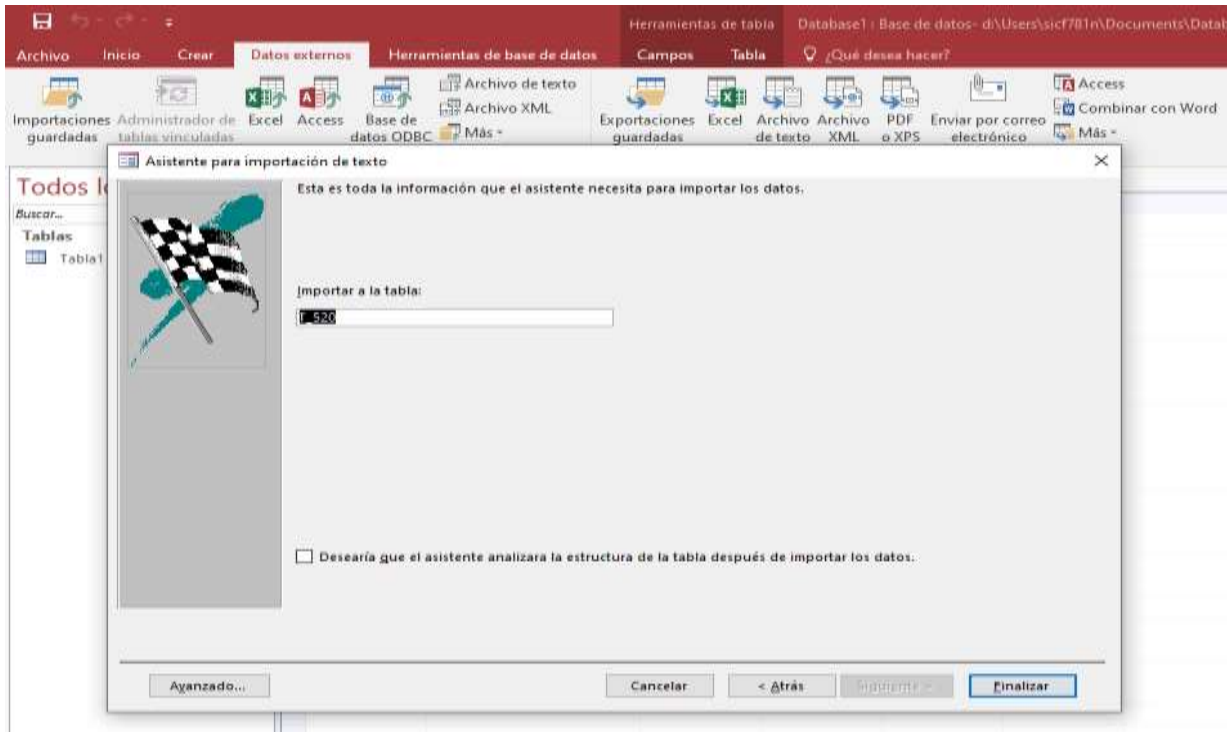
Herramientas de tabla Database1 : Base de datos- d:\Users\sicf781n\Documents\Datab

Archivo Inicio Crear Datos externos Herramientas de base de datos Campos Tabla ¿Qué desea hacer?

Importaciones guardadas Administrador de tablas vinculadas Excel Access Base de datos ODBC Archivo de texto Archivo XML Más Exportaciones guardadas Excel Archivo de texto Archivo XML PDF o XPS Enviar por correo electrónico Access Combinar con Word Más

Todos l

Buscar...

Tablas

Tabla1

Asistente para importación de texto

Esta es toda la información que el asistente necesita para importar los datos.

Importar a la tabla:

T_520

Desearía que el asistente analizara la estructura de la tabla después de importar los datos.

Avanzado... Cancelar < Atrás Siguiente > Finalizar